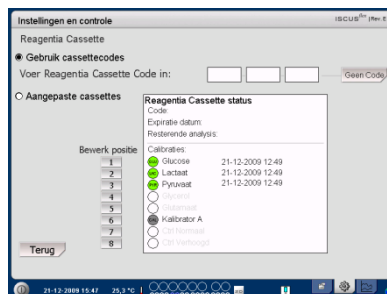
Instellingen en controle

ISCUS$^{flex}$ [Rev.E

Reagentia Cassette

Gebruik cassettecodes

Voer Reagentia Cassette Code in:

Geen Code

Aangepaste cassettes

Reagentia Cassette status

Code:

Expiratie datum:

Resterende analysis:

Calibraties:

Glucose 21-12-2009 12:49

Lactaat 21-12-2009 12:49

Pyruvaat 21-12-2009 12:49

Glycerol

Glutamaat

Kalibrator A

Ctrl Normaal

Ctrl Verhoogd

Bewerk positie

1

2

3

4

5

6

7

8

Terug

21-12-2009 15:47 25,3 °C